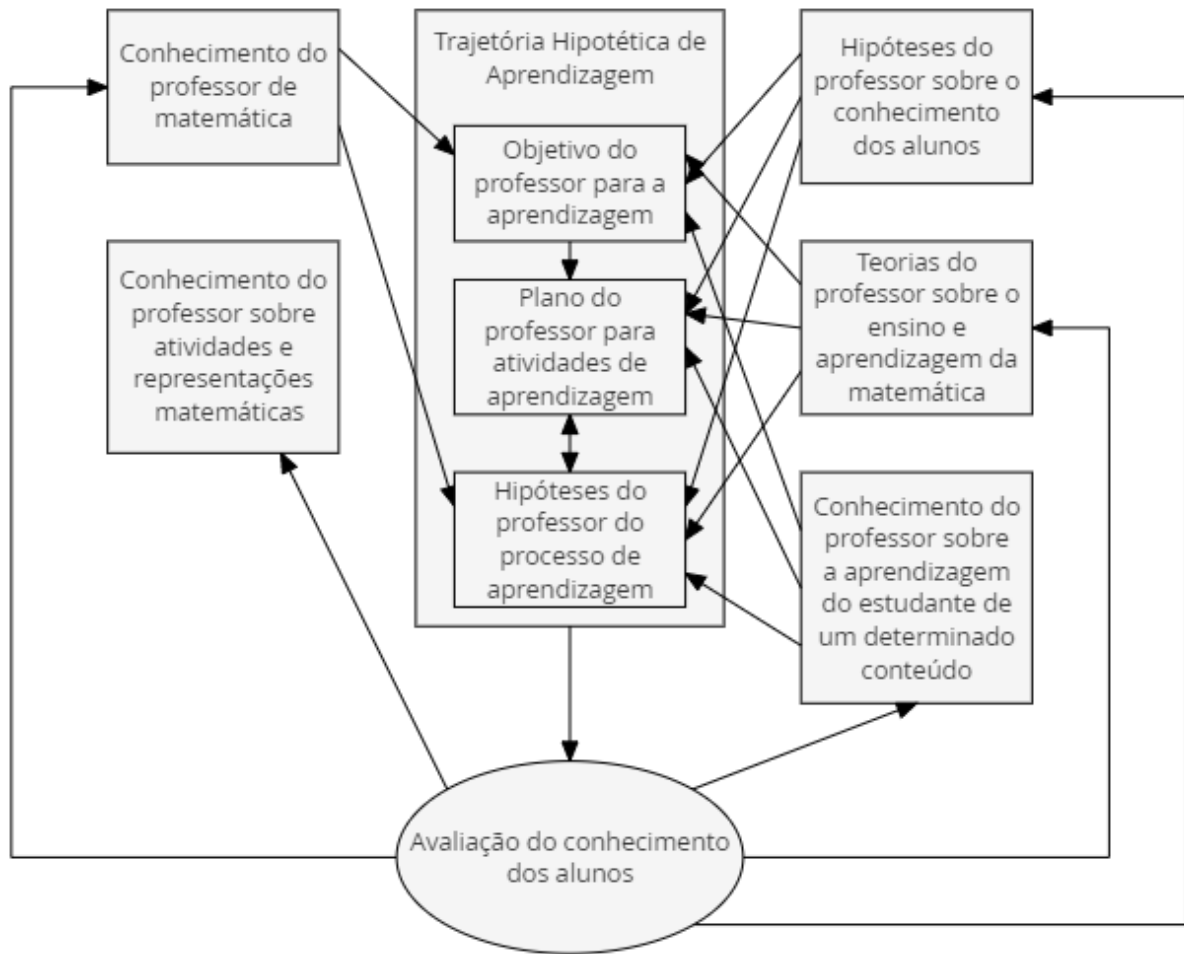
Conhecimento do professor de matemática

Conhecimento do professor sobre atividades e representações matemáticas

Trajetória Hipotética de Aprendizagem

Objetivo do professor para a aprendizagem

Plano do professor para atividades de aprendizagem

Hipóteses do professor do processo de aprendizagem

Hipóteses do professor sobre o conhecimento dos alunos

Teorias do professor sobre o ensino e aprendizagem da matemática

Conhecimento do professor sobre a aprendizagem do estudante de um determinado conteúdo

Avaliação do conhecimento dos alunos